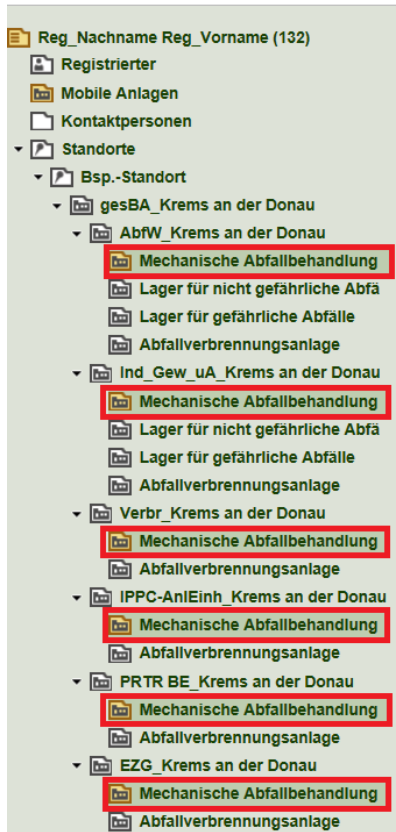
Reg_Nachname Reg_Vorname (132)
Registrierter
Mobile Anlagen
Kontaktpersonen
Standorte
Bsp.-Standort
gesBA_Krems an der Donau
AbfW_Krems an der Donau
Mechanische Abfallbehandlung
Lager für nicht gefährliche Abfä
Lager für gefährliche Abfälle
Abfallverbrennungsanlage
Ind_Gew_uA_Krems an der Donau
Mechanische Abfallbehandlung
Lager für nicht gefährliche Abfä
Lager für gefährliche Abfälle
Abfallverbrennungsanlage
Verbr_Krems an der Donau
Mechanische Abfallbehandlung
Abfallverbrennungsanlage
IPPC-AnlEinh_Krems an der Donau
Mechanische Abfallbehandlung
Abfallverbrennungsanlage
PRTR BE_Krems an der Donau
Mechanische Abfallbehandlung
Abfallverbrennungsanlage
EZG_Krems an der Donau
Mechanische Abfallbehandlung
Abfallverbrennungsanlage